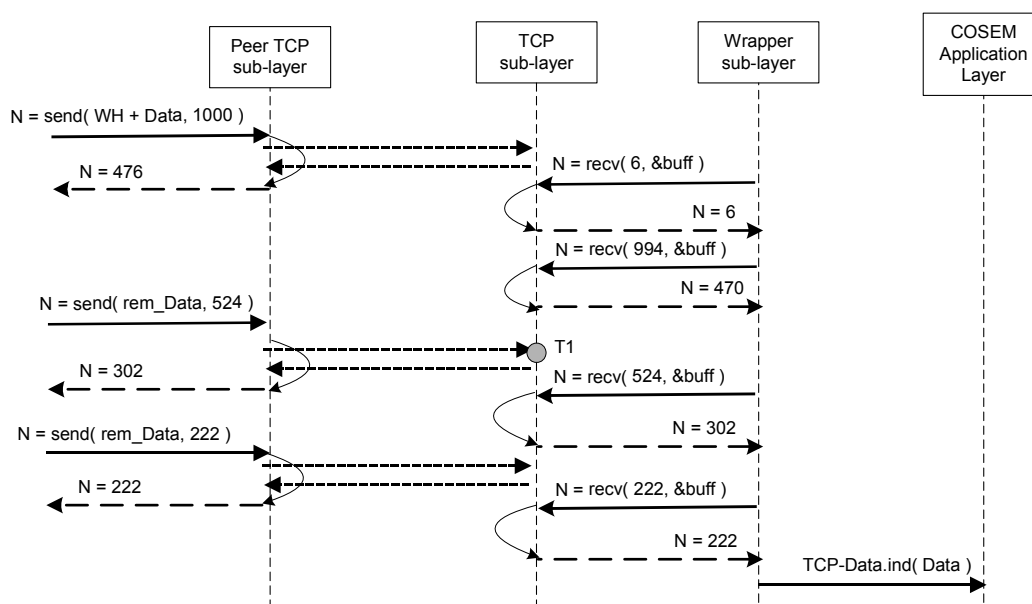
Peer TCP sub-layer

TCP sub-layer

Wrapper sub-layer

COSEM Application Layer

N = send( WH + Data, 1000 )

N = 476

N = recv( 6, &buff )

N = 6

N = recv( 994, &buff )

N = 470

N = send( rem_Data, 524 )

T1

N = 302

N = recv( 524, &buff )

N = 302

N = send( rem_Data, 222 )

N = 222

N = recv( 222, &buff )

N = 222

TCP-Data.ind( Data )